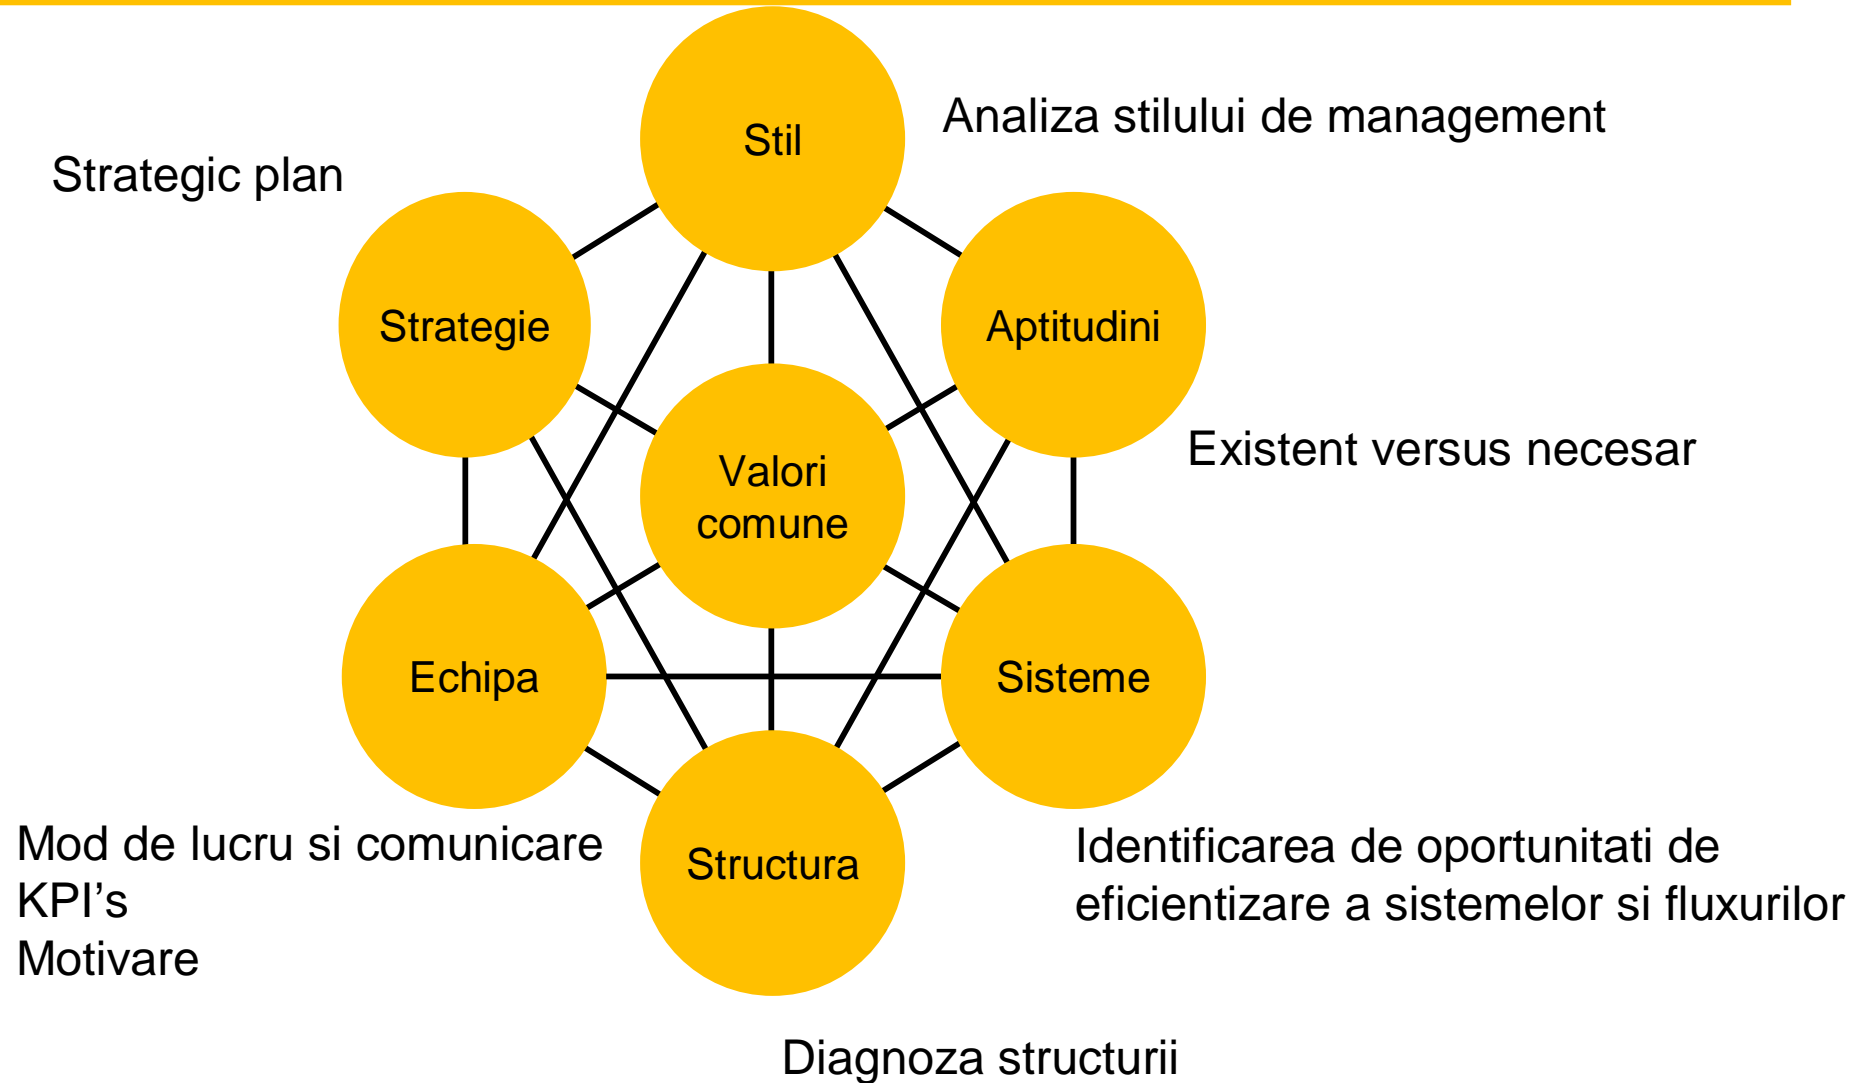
Stil

Analiza stilului de management

Strategic plan

Strategie

Aptitudini

Valori comune

Existent versus necesar

Echipa

Sisteme

Structura

Mod de lucru si comunicare
KPI’s
Motivare

Identificarea de oportunitati de eficientizare a sistemelor si fluxurilor

Diagnoza structurii